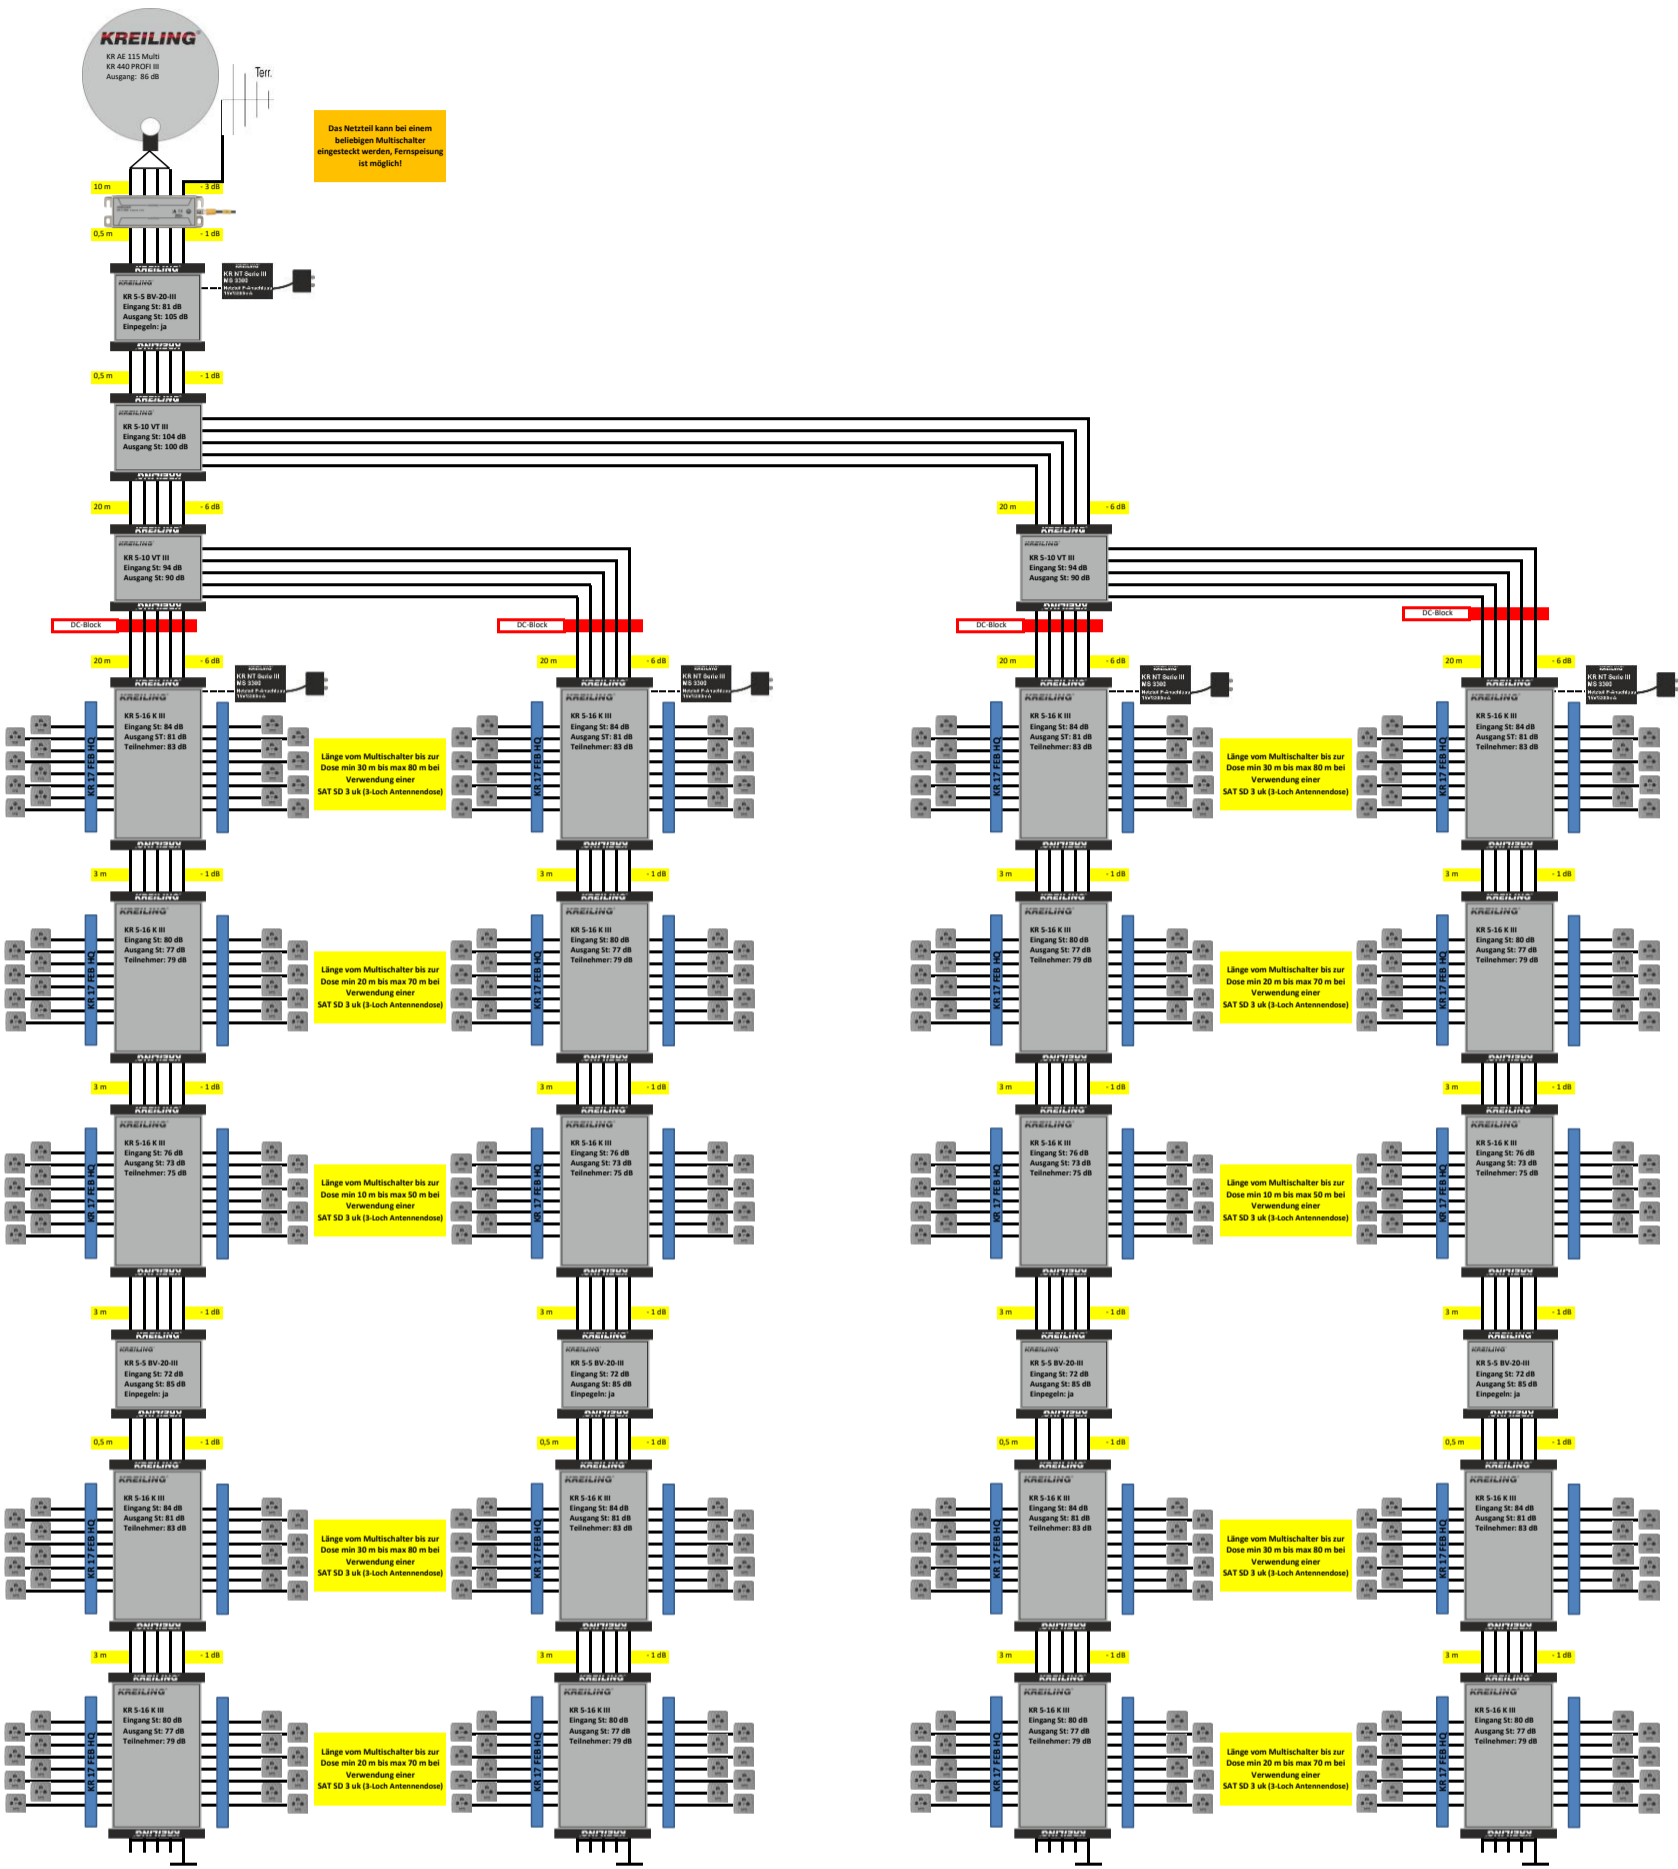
KREILING
KR AE 115 Multi
KR 440 PROFI III
Ausgang: 86 dB

Terr.

Das Netzteil kann bei einem beliebigen Multischalter eingesteckt werden, Fernspeisung ist möglich!

10 m
- 3 dB
0,5 m
- 1 dB

KREILING
KR S-5 BV-20-III
Eingang St: 81 dB
Ausgang St: 105 dB
Einpegeln: ja

KR NT Serie III
NS 3300

0,5 m
- 1 dB

KREILING
KR S-10 VT III
Eingang St: 104 dB
Ausgang St: 100 dB

20 m
- 6 dB

KREILING
KR S-10 VT III
Eingang St: 94 dB
Ausgang St: 90 dB

20 m
- 6 dB

KREILING
KR S-10 VT III
Eingang St: 94 dB
Ausgang St: 90 dB

DC-Block
DC-Block
DC-Block
DC-Block

20 m
- 6 dB
20 m
- 6 dB
20 m
- 6 dB
20 m
- 6 dB

KR NT Serie III
NS 3300
KR NT Serie III
NS 3300
KR NT Serie III
NS 3300
KR NT Serie III
NS 3300

KR 17 FEB HQ

KR S-16 K III
Eingang St: 84 dB
Ausgang ST: 81 dB
Teilnehmer: 83 dB

Länge vom Multischalter bis zur Dose min 30 m bis max 80 m bei Verwendung einer SAT SD 3 uk (3-Loch Antennendose)

KR S-16 K III
Eingang St: 84 dB
Ausgang St: 81 dB
Teilnehmer: 83 dB

KR S-16 K III
Eingang St: 84 dB
Ausgang St: 81 dB
Teilnehmer: 83 dB

Länge vom Multischalter bis zur Dose min 30 m bis max 80 m bei Verwendung einer SAT SD 3 uk (3-Loch Antennendose)

KR S-16 K III
Eingang St: 84 dB
Ausgang ST: 81 dB
Teilnehmer: 83 dB

3 m
- 1 dB

KR S-16 K III
Eingang St: 80 dB
Ausgang St: 77 dB
Teilnehmer: 79 dB

Länge vom Multischalter bis zur Dose min 20 m bis max 70 m bei Verwendung einer SAT SD 3 uk (3-Loch Antennendose)

3 m
- 1 dB

KR S-16 K III
Eingang St: 76 dB
Ausgang St: 73 dB
Teilnehmer: 75 dB

Länge vom Multischalter bis zur Dose min 10 m bis max 50 m bei Verwendung einer SAT SD 3 uk (3-Loch Antennendose)

3 m
- 1 dB

KR S-5 BV-20-III
Eingang St: 72 dB
Ausgang St: 85 dB
Einpegeln: ja

0,5 m
- 1 dB

KR S-16 K III
Eingang St: 84 dB
Ausgang St: 81 dB
Teilnehmer: 83 dB

Länge vom Multischalter bis zur Dose min 30 m bis max 80 m bei Verwendung einer SAT SD 3 uk (3-Loch Antennendose)

3 m
- 1 dB

KR S-16 K III
Eingang St: 80 dB
Ausgang St: 77 dB
Teilnehmer: 79 dB

Länge vom Multischalter bis zur Dose min 20 m bis max 70 m bei Verwendung einer SAT SD 3 uk (3-Loch Antennendose)